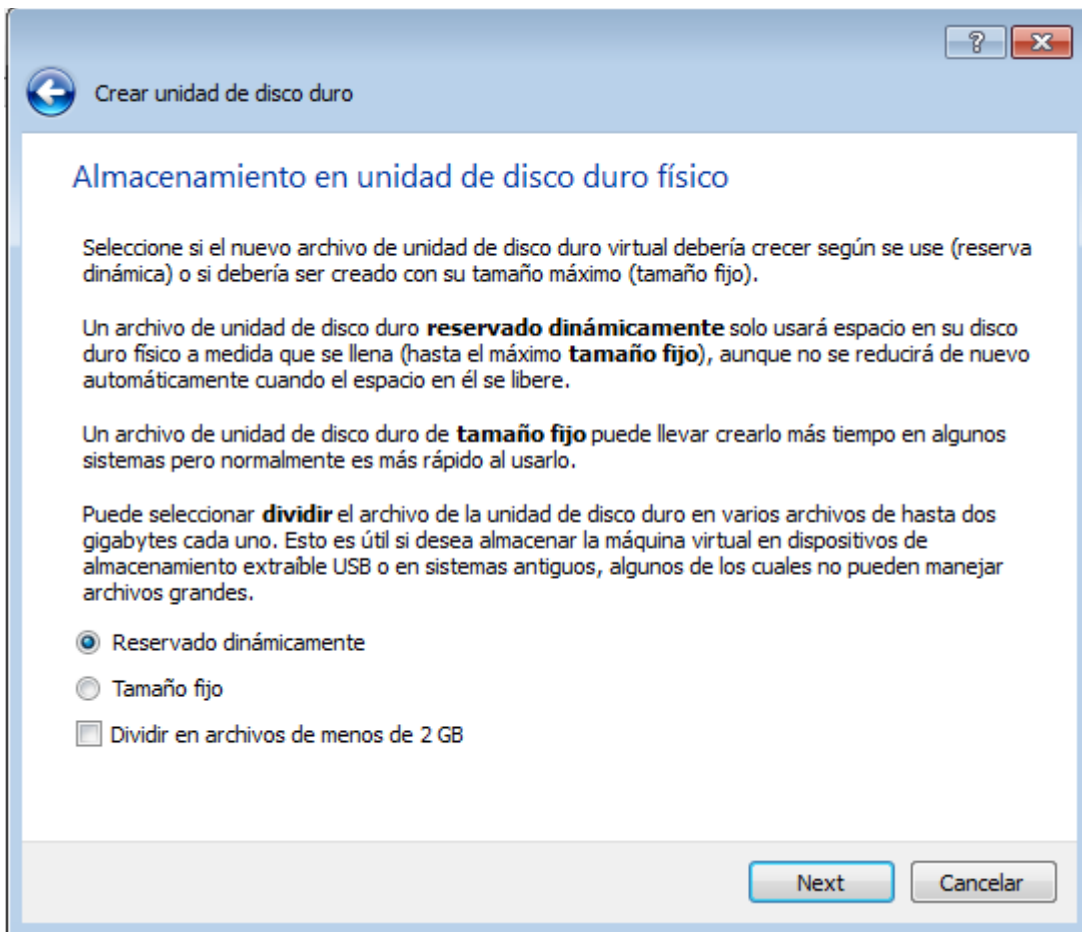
?

Crear unidad de disco duro

Almacenamiento en unidad de disco duro físico

Seleccione si el nuevo archivo de unidad de disco duro virtual debería crecer según se use (reserva dinámica) o si debería ser creado con su tamaño máximo (tamaño fijo).

Un archivo de unidad de disco duro **reservado dinámicamente** solo usará espacio en su disco duro físico a medida que se llena (hasta el máximo **tamaño fijo**), aunque no se reducirá de nuevo automáticamente cuando el espacio en él se libere.

Un archivo de unidad de disco duro de **tamaño fijo** puede llevar crearlo más tiempo en algunos sistemas pero normalmente es más rápido al usarlo.

Puede seleccionar **dividir** el archivo de la unidad de disco duro en varios archivos de hasta dos gigabytes cada uno. Esto es útil si desea almacenar la máquina virtual en dispositivos de almacenamiento extraíble USB o en sistemas antiguos, algunos de los cuales no pueden manejar archivos grandes.

Reservado dinámicamente

Tamaño fijo

Dividir en archivos de menos de 2 GB

Next

Cancelar